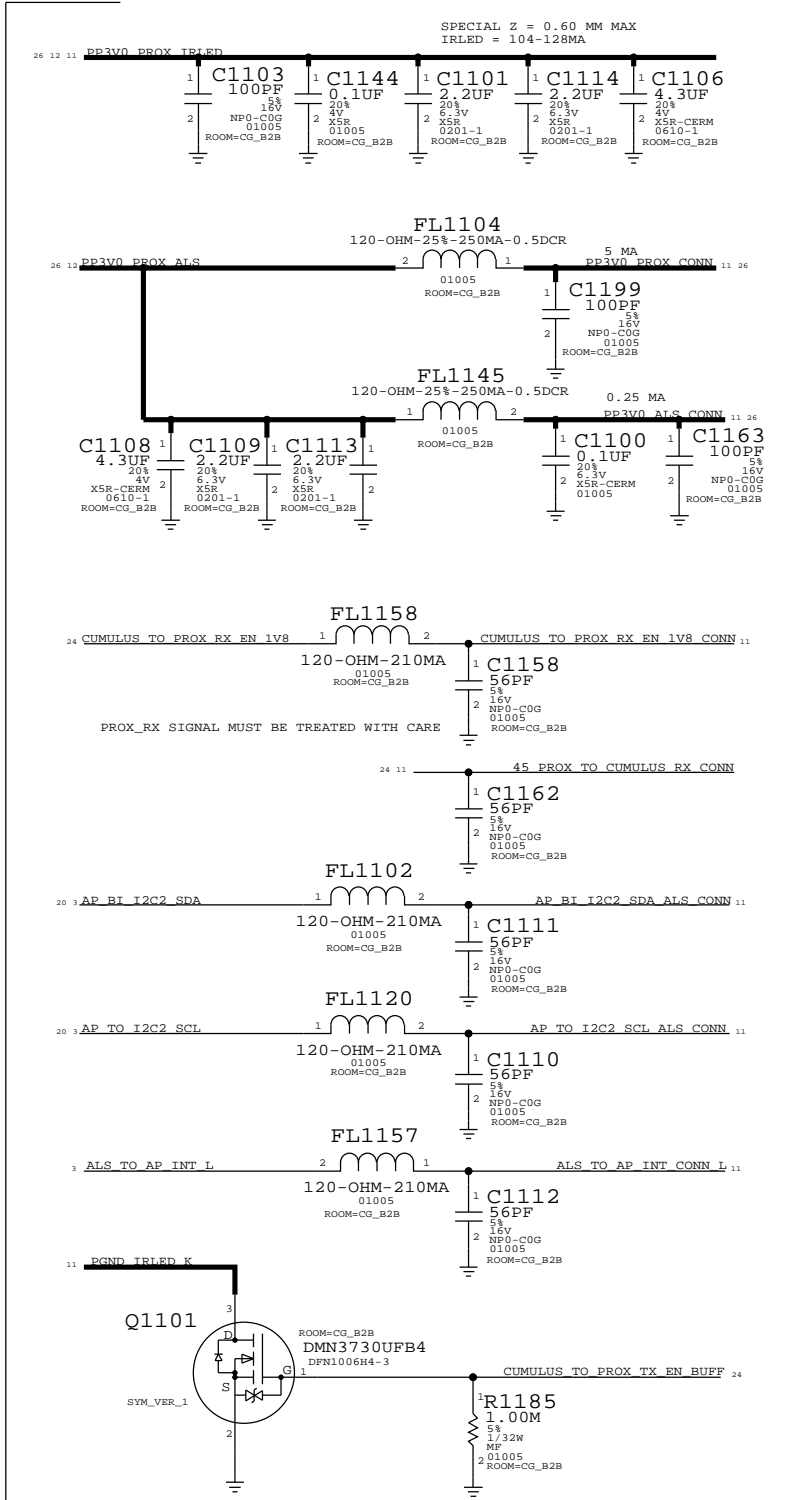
SPECIAL Z = 0.60 MM MAX
IRLED = 104-128MA

26 12 11 PP3V0_PROX_IRLED

1 C1103 100PF 5% 16V NP0-C0G 01005 ROOM=CG_B2B 2

1 C1144 0.1UF 20% 4V X5R 01005 ROOM=CG_B2B 2

1 C1101 2.2UF 20% 6.3V X5R 0201-1 ROOM=CG_B2B 2

1 C1114 2.2UF 20% 6.3V X5R 0201-1 ROOM=CG_B2B 2

1 C1106 4.3UF 20% 4V X5R-CERM 0610-1 ROOM=CG_B2B 2

FL1104
120-OHM-25%-250MA-0.5DCR
26 12 PP3V0_PROX_ALS 2 1 01005 ROOM=CG_B2B
5 MA
PP3V0_PROX_CONN 11 26

1 C1199 100PF 5% 16V NP0-C0G 01005 ROOM=CG_B2B 2

FL1145
120-OHM-25%-250MA-0.5DCR
1 2 01005 ROOM=CG_B2B
0.25 MA
PP3V0_ALS_CONN 11 26

C1108 4.3UF 20% 4V X5R-CERM 0610-1 ROOM=CG_B2B 1 2

C1109 2.2UF 20% 6.3V X5R 0201-1 ROOM=CG_B2B 1 2

C1113 2.2UF 20% 6.3V X5R 0201-1 ROOM=CG_B2B 1 2

1 C1100 0.1UF 20% 6.3V X5R-CERM 01005 2

1 C1163 100PF 5% 16V NP0-C0G 01005 ROOM=CG_B2B 2

FL1158
24 CUMULUS_TO_PROX_RX_EN_1V8 1 2 CUMULUS_TO_PROX_RX_EN_1V8_CONN 11
120-OHM-210MA
01005
ROOM=CG_B2B

1 C1158 56PF 5% 16V NP0-C0G 01005 ROOM=CG_B2B 2

PROX_RX SIGNAL MUST BE TREATED WITH CARE

24 11 45_PROX_TO_CUMULUS_RX_CONN

1 C1162 56PF 5% 16V NP0-C0G 01005 ROOM=CG_B2B 2

FL1102
20 3 AP_BI_I2C2_SDA 1 2 AP_BI_I2C2_SDA_ALS_CONN 11
120-OHM-210MA
01005
ROOM=CG_B2B

1 C1111 56PF 5% 16V NP0-C0G 01005 ROOM=CG_B2B 2

FL1120
20 3 AP_TO_I2C2_SCL 1 2 AP_TO_I2C2_SCL_ALS_CONN 11
120-OHM-210MA
01005
ROOM=CG_B2B

1 C1110 56PF 5% 16V NP0-C0G 01005 ROOM=CG_B2B 2

FL1157
3 ALS_TO_AP_INT_L 2 1 ALS_TO_AP_INT_CONN_L 11
120-OHM-210MA
01005
ROOM=CG_B2B

1 C1112 56PF 5% 16V NP0-C0G 01005 ROOM=CG_B2B 2

11 PGND_IRLED_K

3
Q1101
D
S
G
SYM_VER_1
2
ROOM=CG_B2B
DMN3730UFB4
DFN1006H4-3
1
CUMULUS_TO_PROX_TX_EN_BUFF 24

1 R1185 1.00M 5% 1/32W MF 01005 ROOM=CG_B2B 2